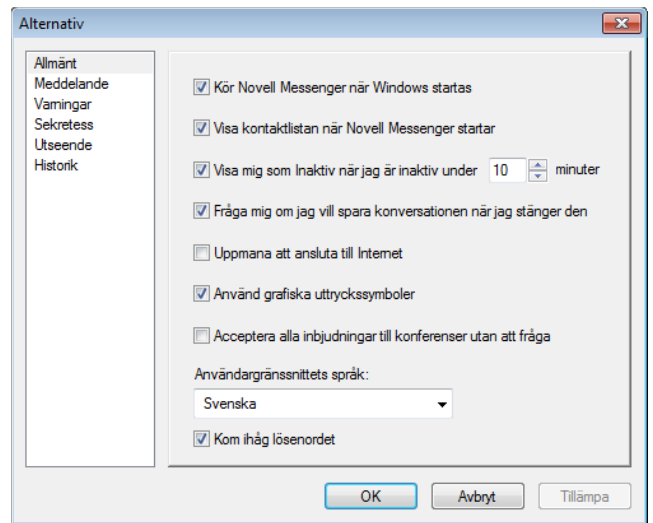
Alternativ

Allmänt
Meddelande
Varningar
Sekretess
Utseende
Historik

Kör Novell Messenger när Windows startas

Visa kontaktlistan när Novell Messenger startar

Visa mig som Inaktiv när jag är inaktiv under 10 minuter

Fråga mig om jag vill spara konversationen när jag stänger den

Uppmana att ansluta till Internet

Använd grafiska uttryckssymboler

Acceptera alla inbjudningar till konferenser utan att fråga

Användargränssnittets språk:

Svenska

Kom ihåg lösenordet

OK
Avbryt
Tillämpa